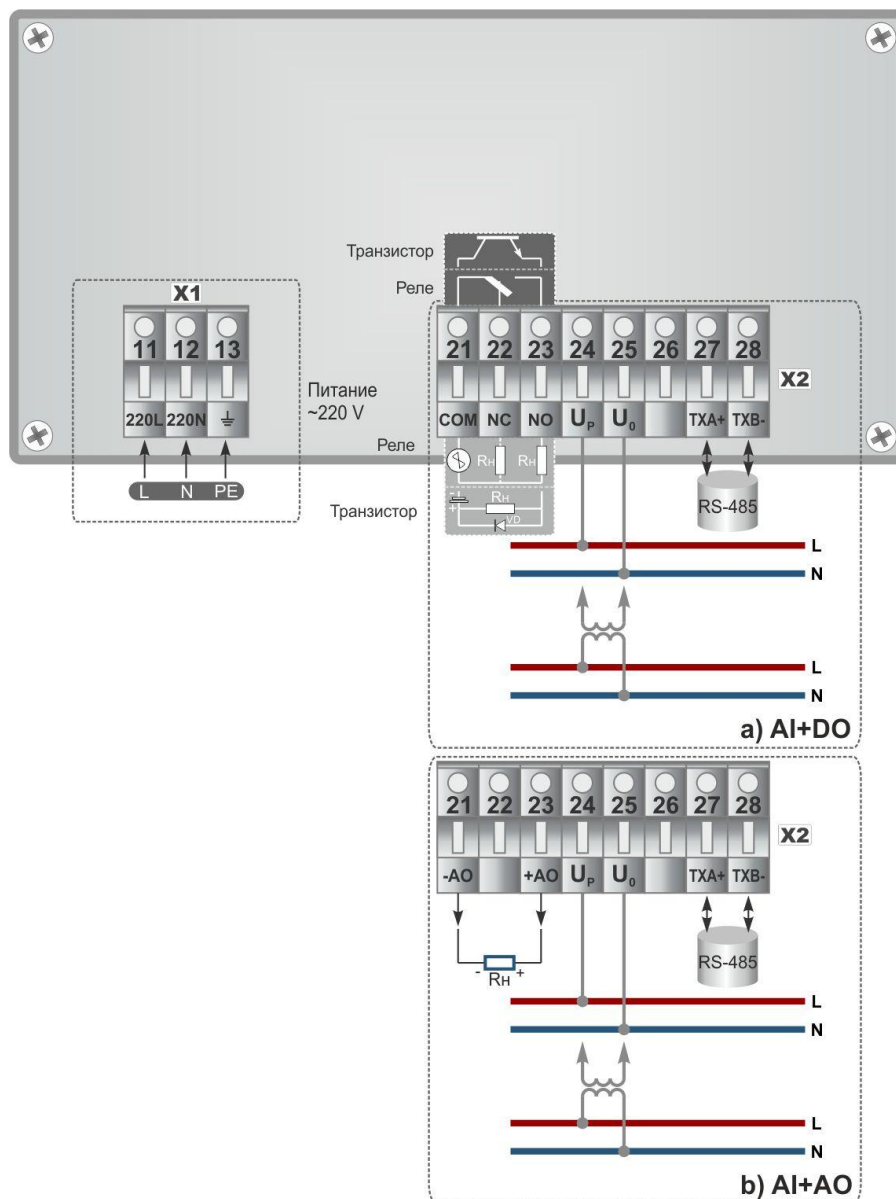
Транзистор

Реле

X1

11 12 13

220L 220N ⏚

L N PE

Питание ~220 V

21 22 23 24 25 26 27 28

X2

COM NC NO $U_P$ $U_0$ TXA+ TXB-

Реле

RH RH

Транзистор

RH

VD

RS-485

L

N

L

N

a) AI+DO

21 22 23 24 25 26 27 28

X2

-AO +AO $U_P$ $U_0$ TXA+ TXB-

- RH +

RS-485

L

N

L

N

b) AI+AO